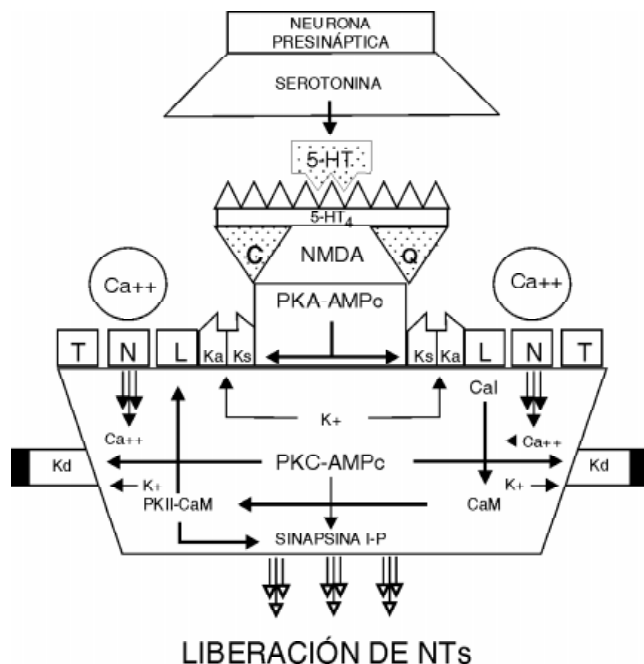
NEURONA PRESINÁPTICA

SEROTONINA

5-HT

5-HT$_4$

C

NMDA

Q

Ca++

Ca++

PKA AMPc

T

N

L

Ka

Ks

Ks

Ka

L

N

T

K+

Cal

Ca++

Ca++

Kd

PKC-AMPc

Kd

K+

K+

PKII-CaM

CaM

SINAPSINA I-P

LIBERACIÓN DE NTs